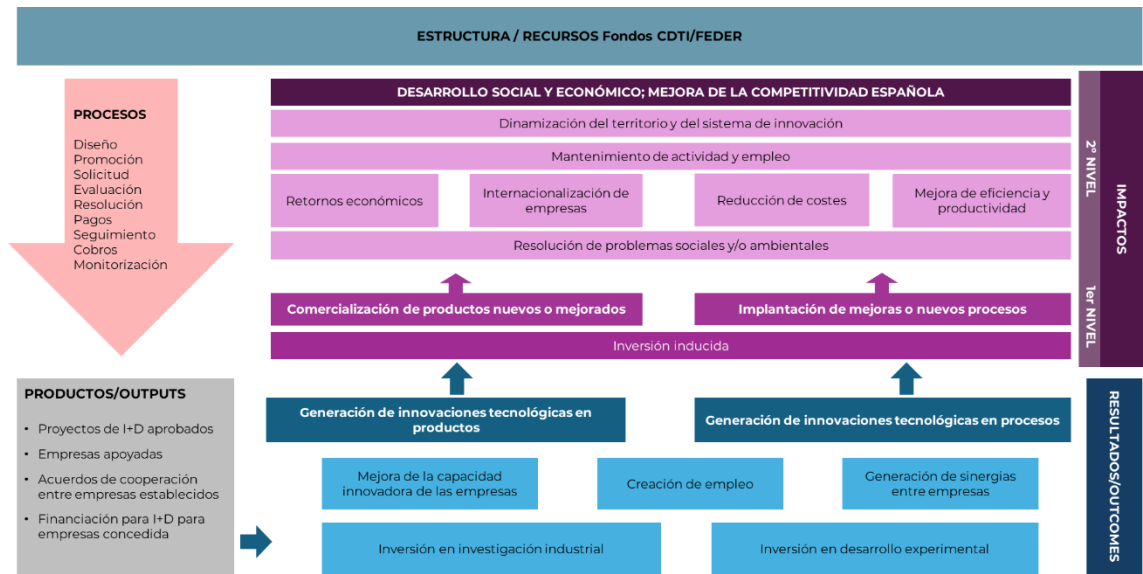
ESTRUCTURA / RECURSOS Fondos CDTI/FEDER

PROCESOS
Diseño
Promoción
Solicitud
Evaluación
Resolución
Pagos
Seguimiento
Cobros
Monitorización

DESARROLLO SOCIAL Y ECONÓMICO; MEJORA DE LA COMPETITIVIDAD ESPAÑOLA

Dinamización del territorio y del sistema de innovación

Mantenimiento de actividad y empleo

Retornos económicos

Internacionalización de empresas

Reducción de costes

Mejora de eficiencia y productividad

Resolución de problemas sociales y/o ambientales

Comercialización de productos nuevos o mejorados

Implantación de mejoras o nuevos procesos

Inversión inducida

2º NIVEL

1er NIVEL

IMPACTOS

PRODUCTOS/OUTPUTS
• Proyectos de I+D aprobados
• Empresas apoyadas
• Acuerdos de cooperación entre empresas establecidos
• Financiación para I+D para empresas concedida

Generación de innovaciones tecnológicas en productos

Generación de innovaciones tecnológicas en procesos

Mejora de la capacidad innovadora de las empresas

Creación de empleo

Generación de sinergias entre empresas

Inversión en investigación industrial

Inversión en desarrollo experimental

RESULTADOS/OUTCOMES